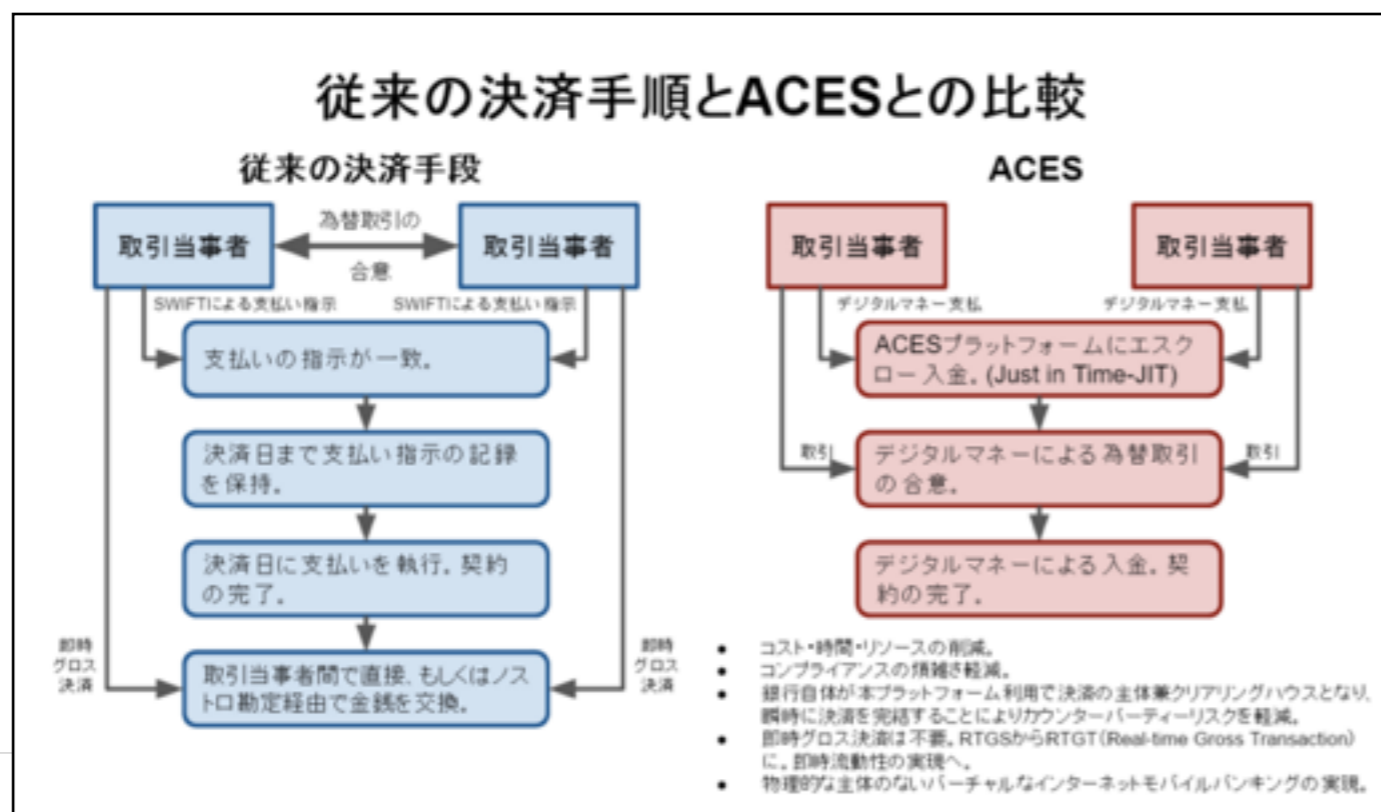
従来の決済手順とACESとの比較

従来の決済手段

取引当事者

為替取引の合意

取引当事者

SWIFTによる支払い指示

SWIFTによる支払い指示

支払いの指示が一致。

決済日まで支払い指示の記録を保持。

決済日に支払いを執行。契約の完了。

即時グロス決済

即時グロス決済

取引当事者間で直接、もしくはノストロ勘定経由で金銭を交換。

ACES

取引当事者

取引当事者

デジタルマネー支払

デジタルマネー支払

ACESプラットフォームにエスクロー入金。(Just in Time-JIT)

取引

取引

デジタルマネーによる為替取引の合意。

デジタルマネーによる入金。契約の完了。

- コスト・時間・リソースの削減。
- コンプライアンスの煩雑さ軽減。
- 銀行自体が本プラットフォーム利用で決済の主体兼クリアリングハウスとなり、瞬時に決済を完結することによりカウンターパーティーリスクを軽減。
- 即時グロス決済は不要。RTGSからRTGT(Real-time Gross Transaction)に。即時流動性の実現へ。
- 物理的な主体のないバーチャルなインターネットモバイルバンキングの実現。